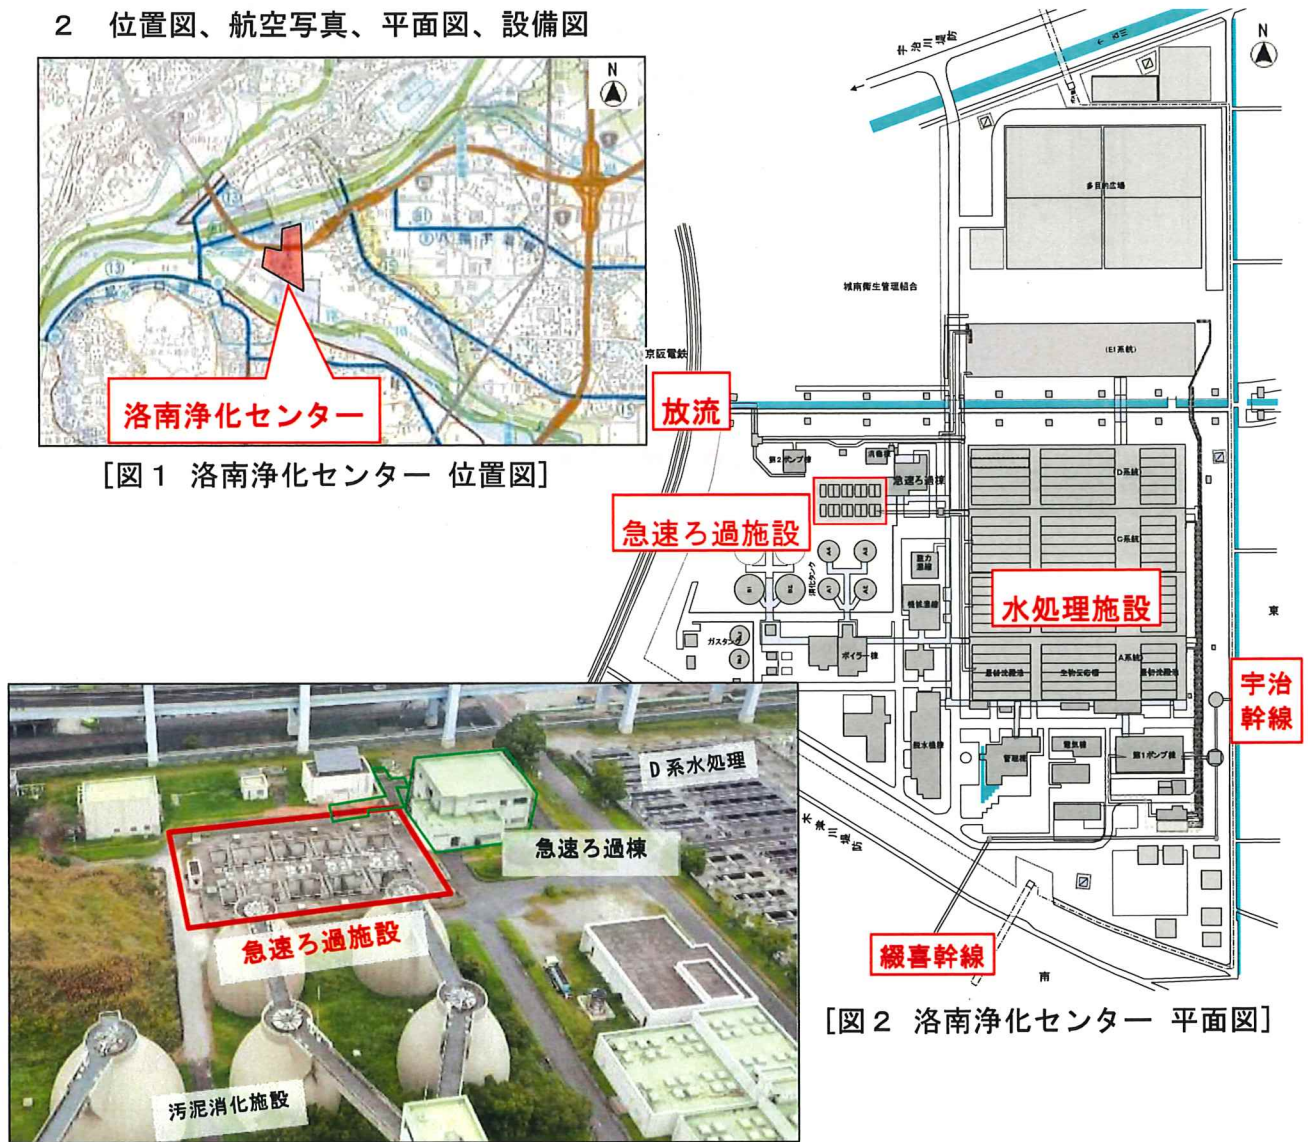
2　位置図、航空写真、平面図、設備図

N

洛南浄化センター

[図１ 洛南浄化センター 位置図]

N

宇治川堤防

多目的広場

城南衛生管理組合

京阪電鉄

(E)系統

放流

第2ポンプ棟

急速ろ過棟

D系統

急速ろ過施設

C系統

水処理施設

ガスタンク

ボイラー棟

A系統

東

宇治幹線

管理棟

第1ポンプ棟

木津川堤防

緩害幹線

南

[図２ 洛南浄化センター 平面図]

D系水処理

急速ろ過棟

急速ろ過施設

汚泥消化施設